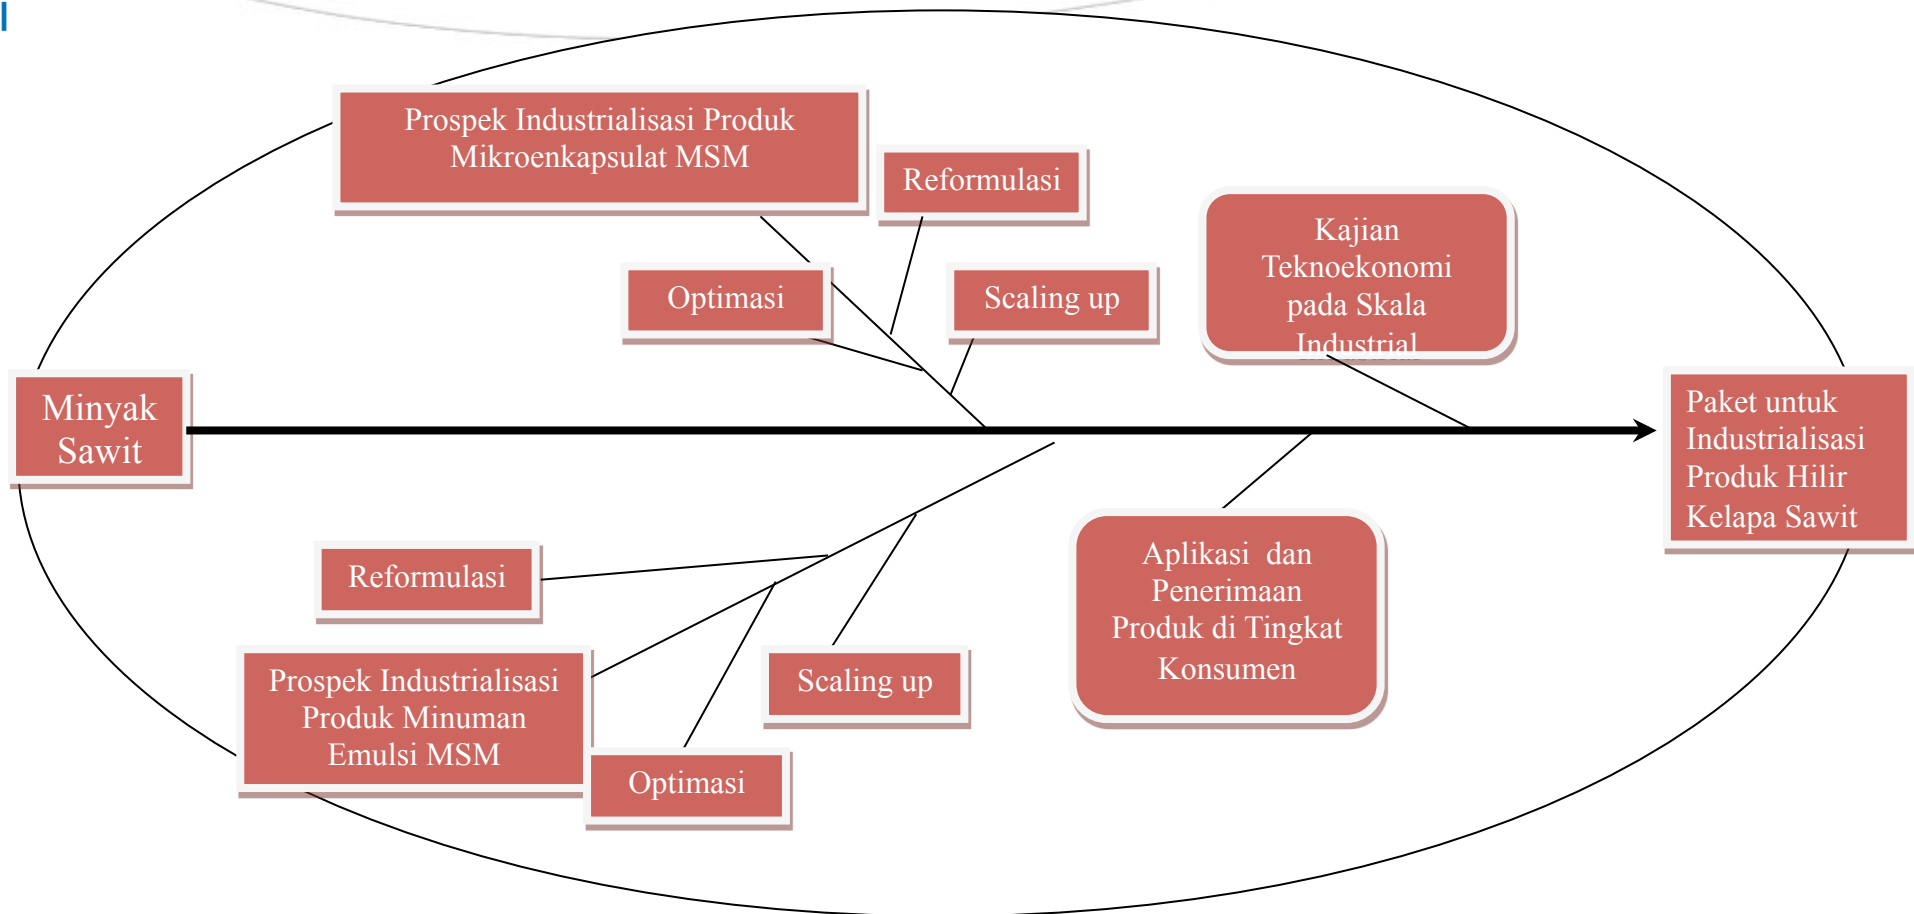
Prospek Industrialisasi Produk Mikroenkapsulat MSM

Reformulasi

Optimasi

Scaling up

Kajian Teknoekonomi pada Skala Industrial

Minyak Sawit

Paket untuk Industrialisasi Produk Hilir Kelapa Sawit

Reformulasi

Aplikasi dan Penerimaan Produk di Tingkat Konsumen

Prospek Industrialisasi Produk Minuman Emulsi MSM

Scaling up

Optimasi